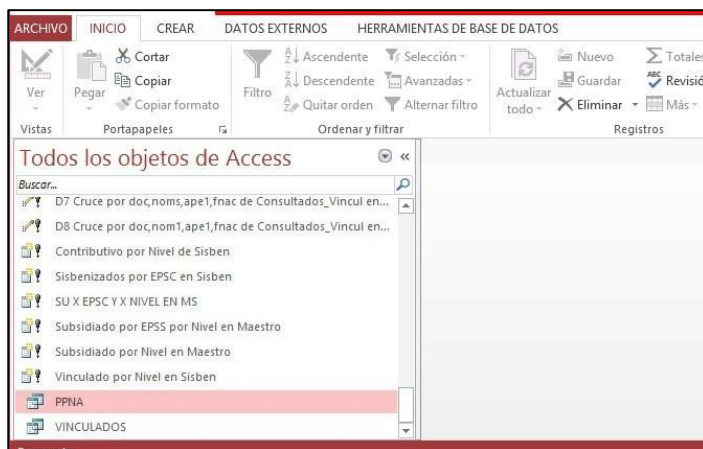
ARCHIVO INICIO CREAR DATOS EXTERNOS HERRAMIENTAS DE BASE DE DATOS

Ver
Vistas

Pegar
Cortar
Copiar
Copiar formato
Portapapeles

Filtro
Ascendente
Descendente
Quitar orden
Selección
Avanzadas
Alternar filtro
Ordenar y filtrar

Actualizar todo
Nuevo
Guardar
Eliminar
Totales
Revisió
Más
Registros

Todos los objetos de Access

Buscar...

D7 Cruce por doc,noms,ape1,fnac de Consultados_Vincul en...
D8 Cruce por doc,nom1,ape1,fnac de Consultados_Vincul en...
Contributivo por Nivel de Sisben
Sisbenizados por EPSC en Sisben
SU X EPSC Y X NIVEL EN MS
Subsidiado por EPSS por Nivel en Maestro
Subsidiado por Nivel en Maestro
Vinculado por Nivel en Sisben
PPNA
VINCULADOS